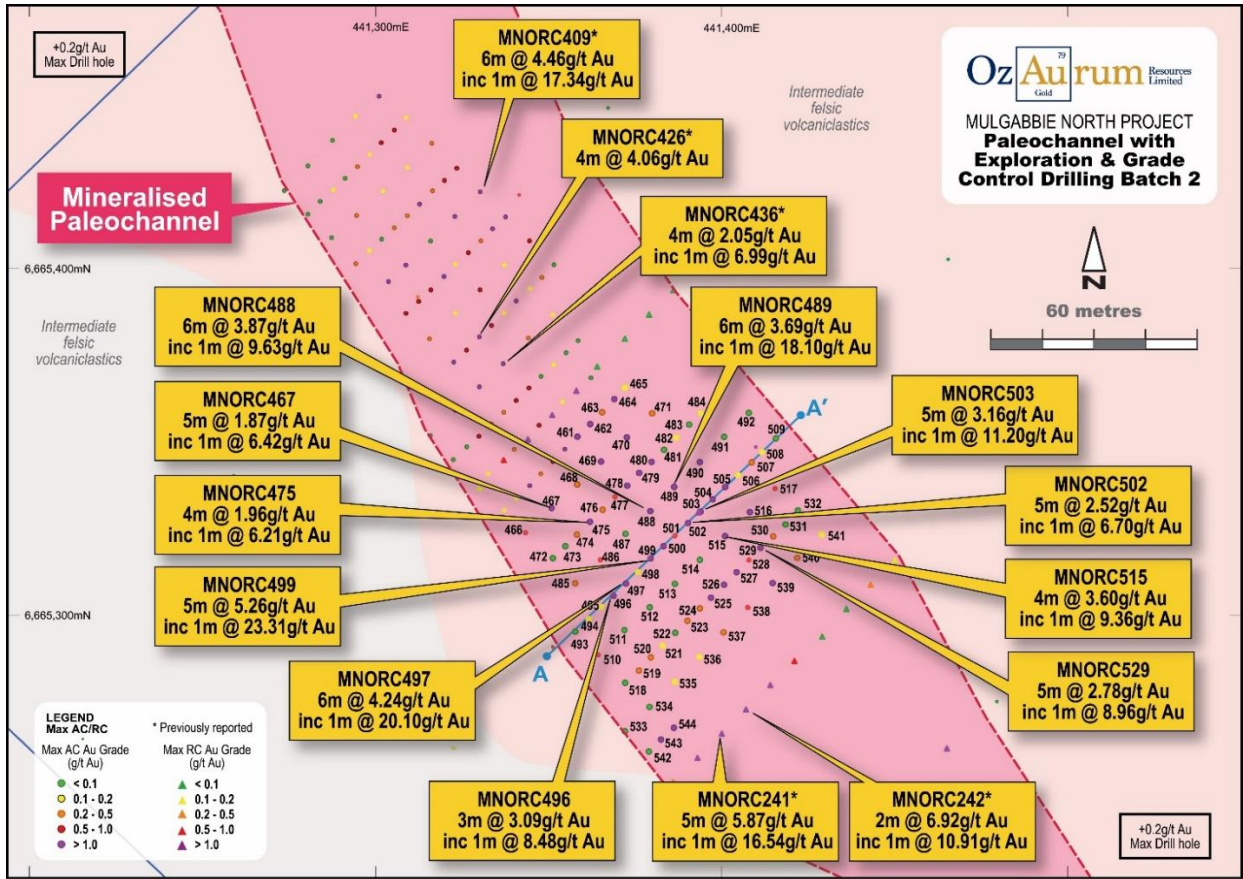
+0.2g/t Au
Max Drill hole

441,300mE

441,400mE

MNORC409*
6m @ 4.46g/t Au
inc 1m @ 17.34g/t Au

Oz Au 79 Gold rum Resources Limited

MULGABBIE NORTH PROJECT
Paleochannel with Exploration & Grade Control Drilling Batch 2

Intermediate felsic volcaniclastics

MNORC426*
4m @ 4.06g/t Au

Mineralised Paleochannel

MNORC436*
4m @ 2.05g/t Au
inc 1m @ 6.99g/t Au

6,665,400mN

N

60 metres

Intermediate felsic volcaniclastics

MNORC488
6m @ 3.87g/t Au
inc 1m @ 9.63g/t Au

MNORC489
6m @ 3.69g/t Au
inc 1m @ 18.10g/t Au

MNORC467
5m @ 1.87g/t Au
inc 1m @ 6.42g/t Au

MNORC503
5m @ 3.16g/t Au
inc 1m @ 11.20g/t Au

A′

465 463 464 471 484 461 462 483 492 509 470 482 491 469 480 481 508 478 479 490 505 507 468 506 517 476 477 489 504 503 516 532 467 488 501 530 531 466 474 475 502 541 472 473 487 499 500 515 529 540 486 514 528 485 498 527 539 497 513 526 525 495 496 512 524 538 494 522 523 537 493 511 510 520 521 536 519 535 518 534 533 544 543 542

MNORC475
4m @ 1.96g/t Au
inc 1m @ 6.21g/t Au

MNORC502
5m @ 2.52g/t Au
inc 1m @ 6.70g/t Au

MNORC499
5m @ 5.26g/t Au
inc 1m @ 23.31g/t Au

MNORC515
4m @ 3.60g/t Au
inc 1m @ 9.36g/t Au

6,665,300mN

MNORC497
6m @ 4.24g/t Au
inc 1m @ 20.10g/t Au

A

MNORC529
5m @ 2.78g/t Au
inc 1m @ 8.96g/t Au

LEGEND
Max AC/RC
* Previously reported
Max AC Au Grade (g/t Au)
< 0.1
0.1 - 0.2
0.2 - 0.5
0.5 - 1.0
> 1.0
Max RC Au Grade (g/t Au)
< 0.1
0.1 - 0.2
0.2 - 0.5
0.5 - 1.0
> 1.0

MNORC496
3m @ 3.09g/t Au
inc 1m @ 8.48g/t Au

MNORC241*
5m @ 5.87g/t Au
inc 1m @ 16.54g/t Au

MNORC242*
2m @ 6.92g/t Au
inc 1m @ 10.91g/t Au

+0.2g/t Au
Max Drill hole